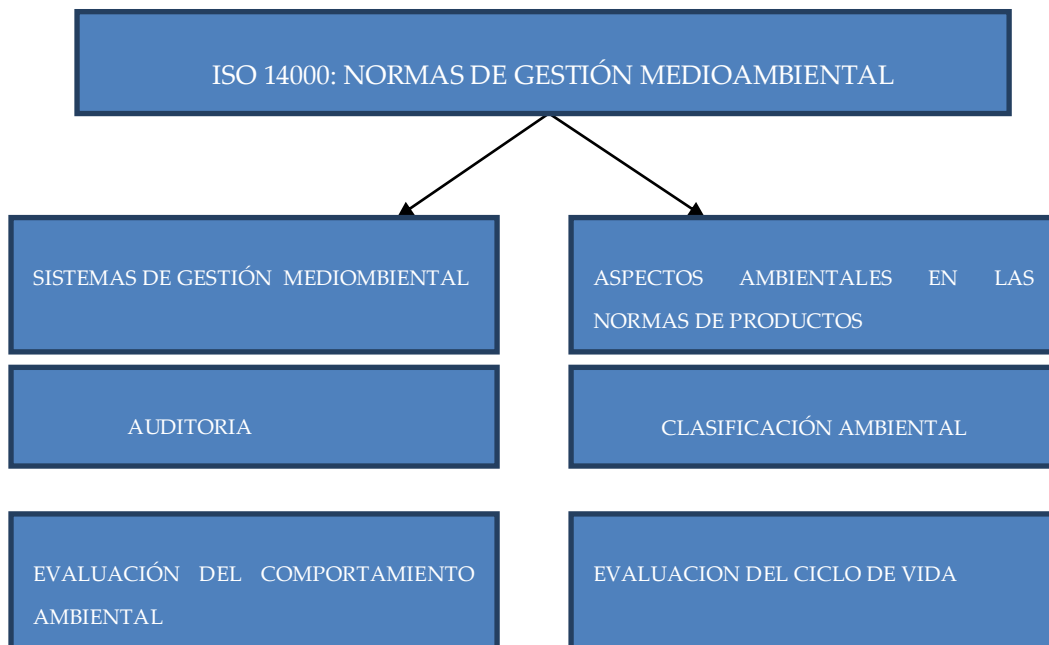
ISO 14000: NORMAS DE GESTIÓN MEDIOAMBIENTAL

SISTEMAS DE GESTIÓN MEDIOMBIENTAL

ASPECTOS AMBIENTALES EN LAS NORMAS DE PRODUCTOS

AUDITORIA

CLASIFICACIÓN AMBIENTAL

EVALUACIÓN DEL COMPORTAMIENTO AMBIENTAL

EVALUACION DEL CICLO DE VIDA